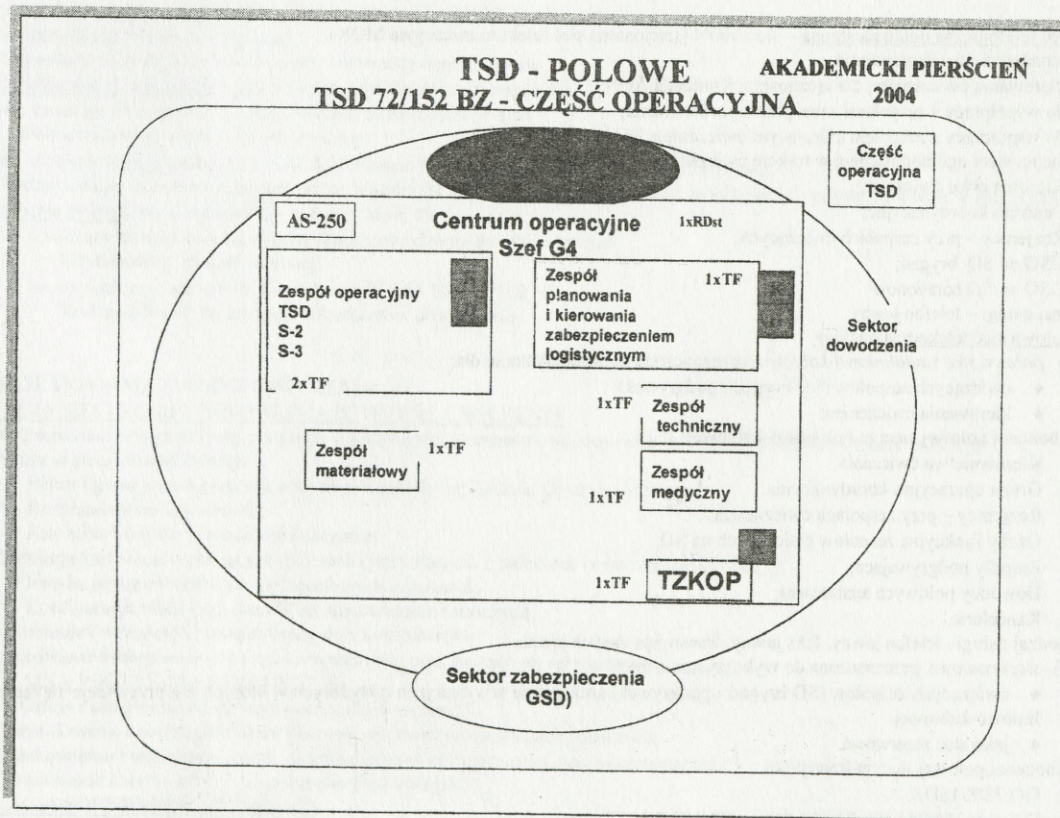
TSD - POLOWE

AKADEMICKI PIERŚCIEŃ 2004

TSD 72/152 BZ - CZĘŚĆ OPERACYJNA

Część operacyjna TSD

AS-250

Centrum operacyjne Szef G4

1xRDst

Zespół operacyjny TSD S-2 S-3

2xTF

Zespół planowania i kierowania zabezpieczeniem logistycznym

1xTF

Sektor dowodzenia

1xTF

Zespół techniczny

Zespół materiałowy

1xTF

Zespół medyczny

1xTF

1xTF

TZKOP

Sektor zabezpieczenia GSD)